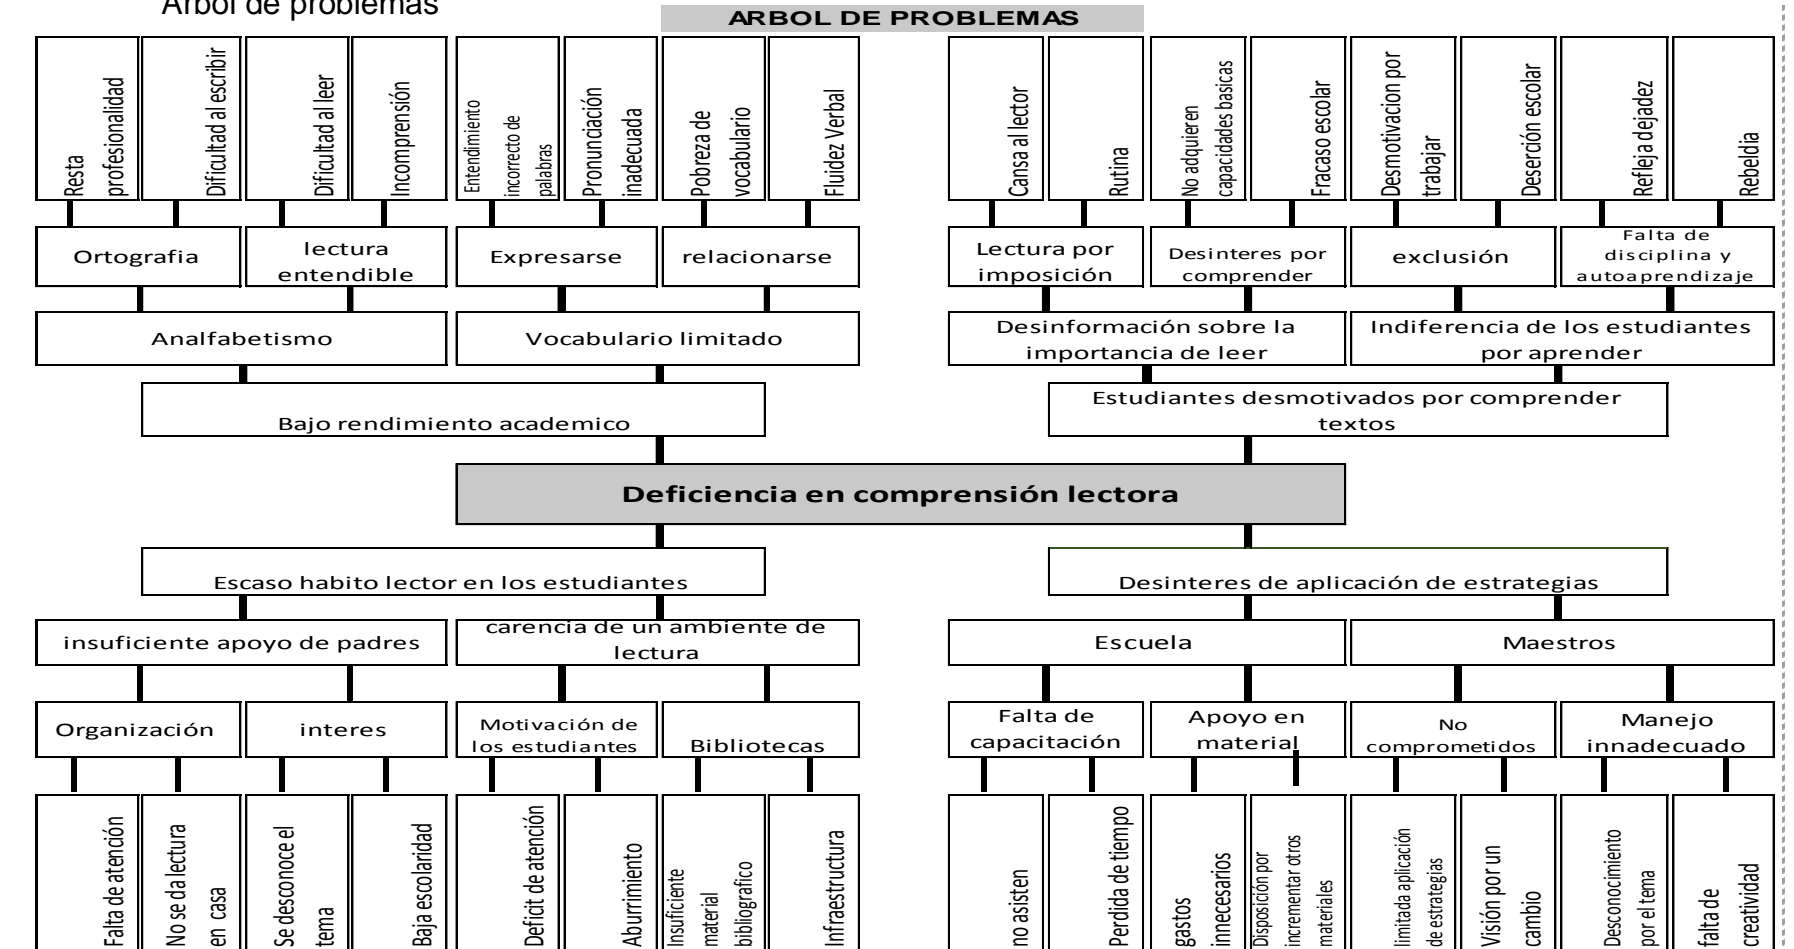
Arbol de problemas

ARBOL DE PROBLEMAS

Resta profesionalidad
Dificultad al escribir
Dificultad al leer
Incomprensión
Entendimiento incorrecto de palabras
Pronunciación inadecuada
Pobreza de vocabulario
Fluidez Verbal
Cansa al lector
Rutina
No adquieren capacidades basicas
Fracaso escolar
Desmotivacion por trabajar
Deserción escolar
Refleja dejadez
Rebeldia

Ortografia
lectura entendible
Expresarse
relacionarse
Lectura por imposición
Desinteres por comprender
exclusión
Falta de disciplina y autoaprendizaje

Analfabetismo
Vocabulario limitado
Desinformación sobre la importancia de leer
Indiferencia de los estudiantes por aprender

Bajo rendimiento academico
Estudiantes desmotivados por comprender textos

Deficiencia en comprensión lectora

Escaso habito lector en los estudiantes
Desinteres de aplicación de estrategias

insuficiente apoyo de padres
carencia de un ambiente de lectura
Escuela
Maestros

Organización
interes
Motivación de los estudiantes
Bibliotecas
Falta de capacitación
Apoyo en material
No comprometidos
Manejo innadecuado

Falta de atención
No se da lectura en casa
Se desconoce el tema
Baja escolaridad
Deficit de atención
Aburrimiento
Insuficiente material bibliografico
Infraestructura
no asisten
Perdida de tiempo
gastos innecesarios
Disposición por incrementar otros materiales
limitada aplicación de estrategias
Visión por un cambio
Desconocimiento por el tema
falta de creatividad